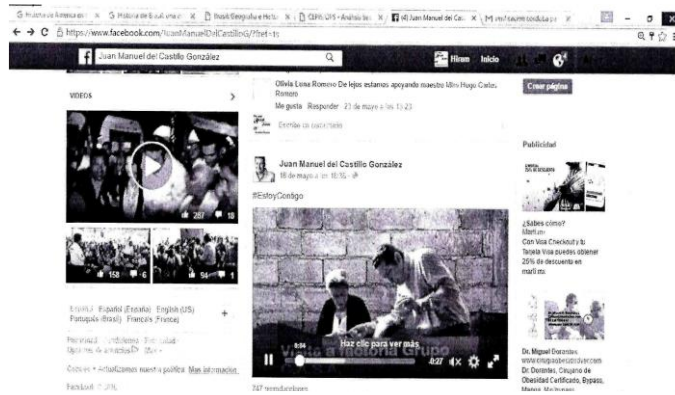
Historia de América del | Historia de Brasil | Brasil Geografía e Histo | CEPAL OPS - Análisis | (4) Juan Manuel del Cas | reulaure conducta p

https://www.facebook.com/JuanManuelDelCastilloG/?fref=ts

Juan Manuel del Castillo González

Hiram Inicio

Crear página

VIDEOS

287 10

158 6

54 1

Olivia Luisa Romero De lejos estamos apoyando maestro Mtro Hugo Carlos Romero

Me gusta · Responder · 23 de mayo a las 15:23

Escribe un comentario...

Juan Manuel del Castillo González
18 de mayo a las 18:56

#EstoyContigo

Haz clic para ver más

0:34

4:27

Visita a historia Grupo

247 reproducciones

Publicidad

¿Sabes cómo?
Con Visa Checkout y tu Tarjeta Visa puedes obtener 25% de descuento en

Dr. Miguel Dorantes
www.cirugiaobesidaddr.com
Dr. Dorantes, Cirujano de Obesidad Certificado, Bypass,

Español · Español (España) · English (US) · Português (Brasil) · Français (France)

Privacidad · Condiciones · Publicidad · Opciones de anuncios · Más

Cookies · Actualizamos nuestra política. Más información.

Facebook © 2016